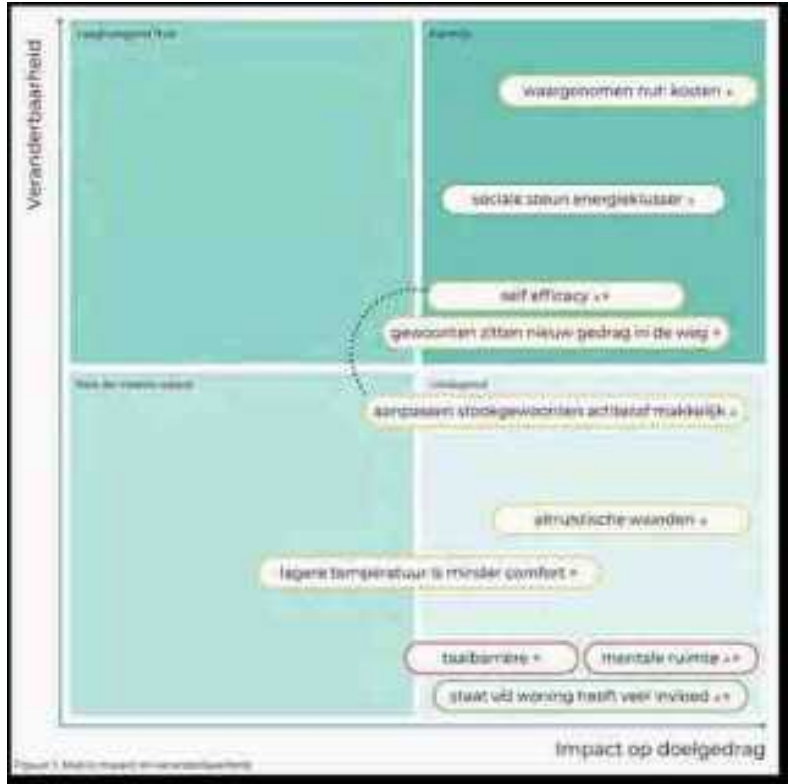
Veranderbaarheid

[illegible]

Kansrijk

waargenomen nut kosten a

sociale steun energieklusser a

self efficacy a v

gewoonten zitten nieuw gedrag in de weg v

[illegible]

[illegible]

aanpassen stookgewoonten achteraf makkelijk a

altruïstische waarden a

lagere temperatuur is minder comfort v

taalbarrière v

mentale ruimte a v

staat v/d woning heeft veel invloed a v

Impact op doelgedrag

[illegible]